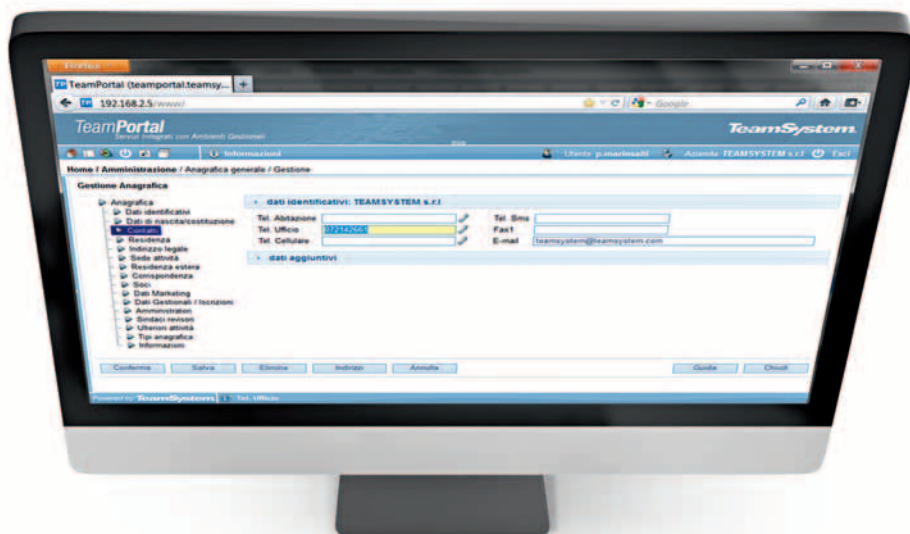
Firefox

TeamPortal (teamportal.teamsy... +

192.168.2.5/www/

Google

TeamPortal
Servizi Integrati con Ambienti Gestionali

TeamSystem

Informazioni

Utente p.marinsaldi

Azienda TEAMSYSTEM s.r.l

Esci

Home / Amministrazione / Anagrafica generale / Gestione

Gestione Anagrafica

Anagrafica
Dati identificativi
Dati di nascita/costituzione
Contatti
Residenza
Indirizzo legale
Sede attività
Residenza estera
Corrispondenza
Soci
Dati Marketing
Dati Gestionali / Iscrizioni
Amministratori
Sindaci revisori
Ulteriori attività
Tipi anagrafica
Informazioni

dati identificativi: TEAMSYSTEM s.r.l

Tel. Abitazione
Tel. Sms
Tel. Ufficio 072142661
Fax1
Tel. Cellulare
E-mail teamsystem@teamsystem.com

dati aggiuntivi

Conferma
Salva
Elimina
Indirizzi
Annulla
Guida
Chiudi

Powered by TeamSystem
Tel. Ufficio